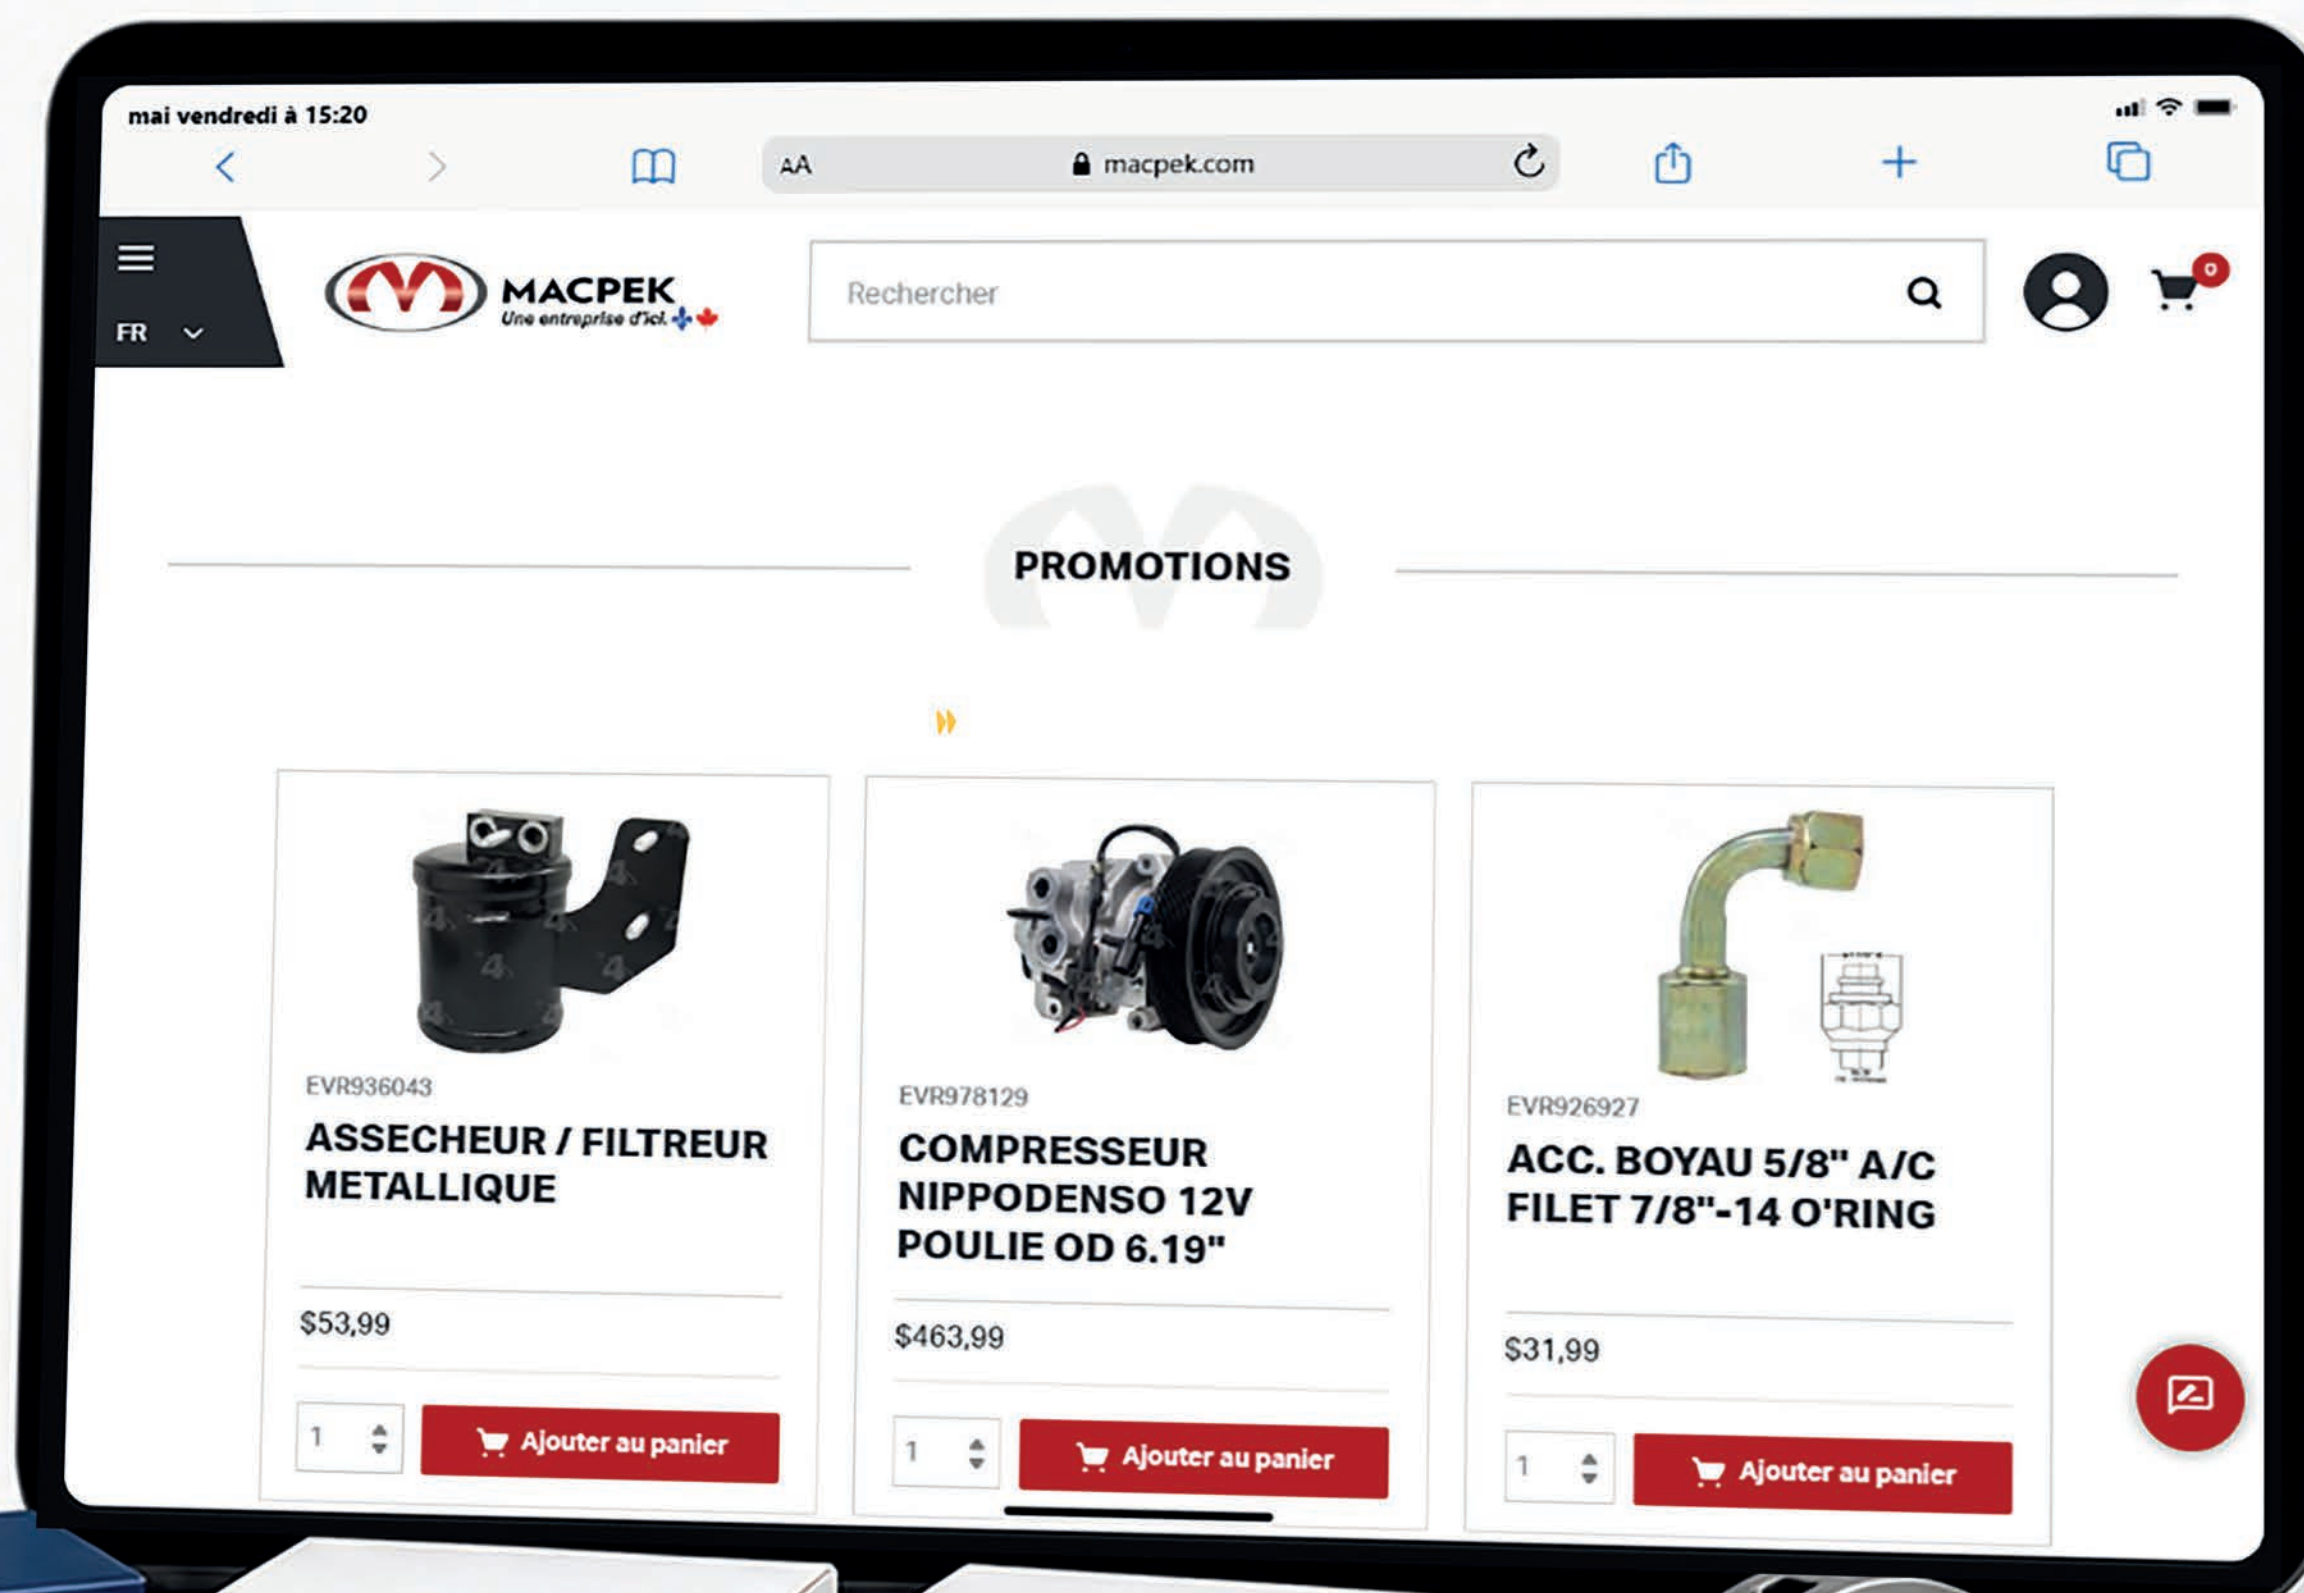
mai vendredi à 15:20

AA macpek.com

FR

MACPEK
Une entreprise d'ici.

Rechercher

0

PROMOTIONS

EVR936043
ASSECHEUR / FILTREUR METALLIQUE
$53,99
1
Ajouter au panier

EVR978129
COMPRESSEUR NIPPODENSO 12V POULIE OD 6.19"
$463,99
1
Ajouter au panier

EVR926927
ACC. BOYAU 5/8" A/C FILET 7/8"-14 O'RING
$31,99
1
Ajouter au panier